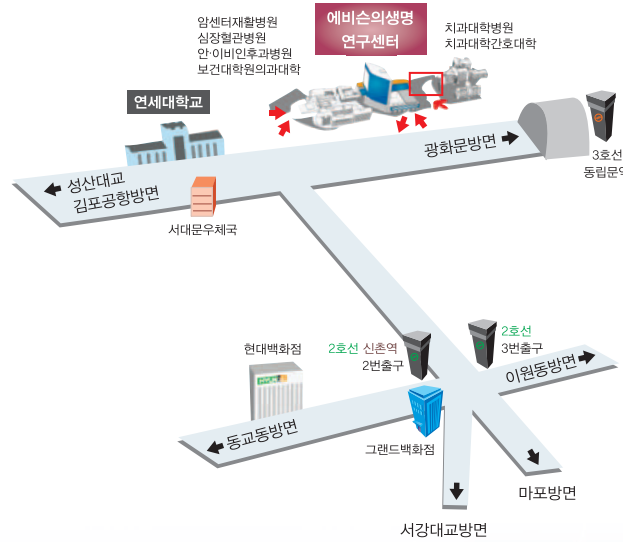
암센터재활병원
심장혈관병원
안·이비인후과병원
보건대학원의과대학

에비슨의생명
연구센터

치과대학병원
치과대학간호대학

연세대학교

광화문방면

3호선
동립문

성산대교
김포공항방면

서대문우체국

현대백화점

2호선 신촌역
2번출구

2호선
3번출구

이원동방면

동교동방면

그랜드백화점

마포방면

서강대교방면